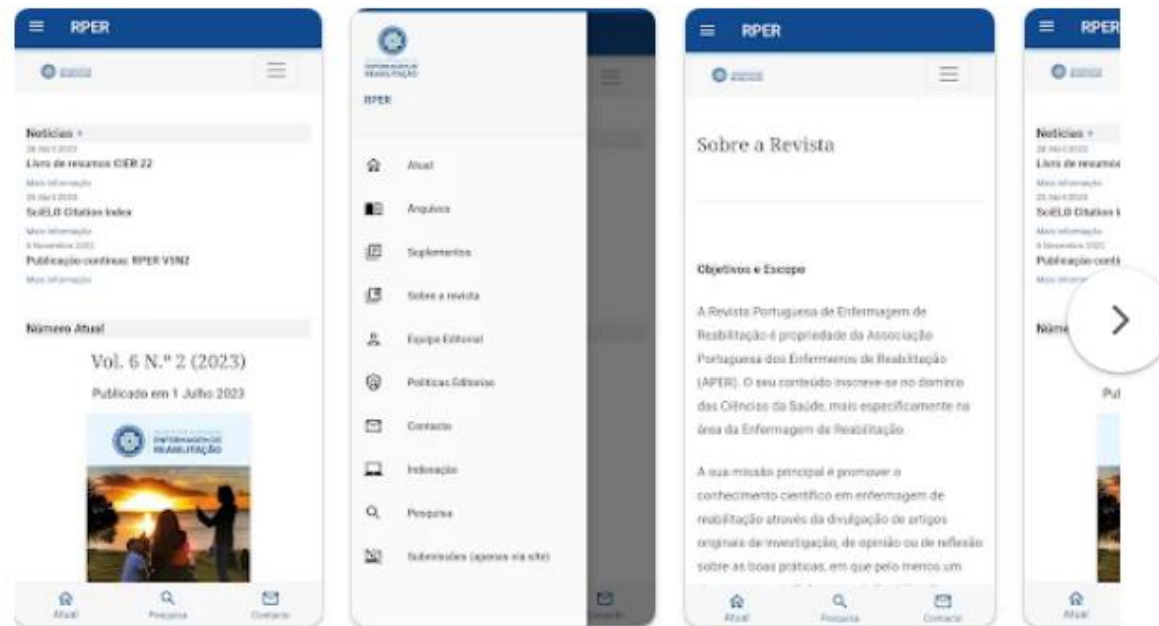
RPER

Notícias

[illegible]
Livro de resumos CIER 22
Mais informação
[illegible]
SciELO Citation Index
Mais informação
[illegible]
Publicação contínua: RPER V5N2
Mais informação

Número Atual

Vol. 6 N.º 2 (2023)

Publicado em 1 Julho 2023

ENFERMAGEM DE REABILITAÇÃO

Atual
Pesquisa
Contacto

RPER

Atual
Arquivos
Suplementos
Sobre a revista
Equipa Editorial
Políticas Editoriais
Contacto
Indexação
Pesquisa
Submissões (apenas via site)

RPER

Sobre a Revista

Objetivos e Escopo

A Revista Portuguesa de Enfermagem de Reabilitação é propriedade da Associação Portuguesa dos Enfermeiros de Reabilitação (APER). O seu conteúdo inscreve-se no domínio das Ciências da Saúde, mais especificamente na área da Enfermagem de Reabilitação.

A sua missão principal é promover o conhecimento científico em enfermagem de reabilitação através da divulgação de artigos originais de investigação, de opinião ou de reflexão sobre as boas práticas, em que pelo menos um

Atual
Pesquisa
Contacto

RPER

Notícias
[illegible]
Livro de resumos
Mais informação
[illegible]
SciELO Citation I
Mais informação
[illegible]
Publicação conti
Mais informação

Núme

Pu

Atual